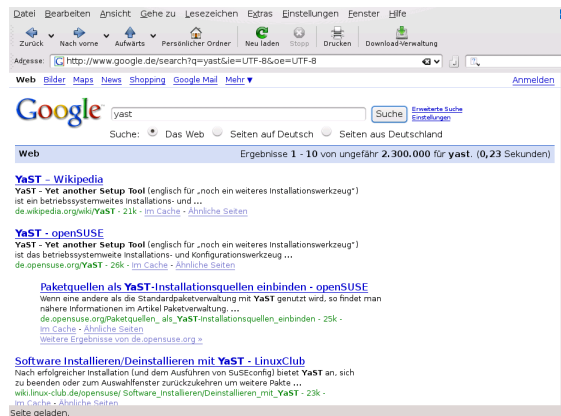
Datei Bearbeiten Ansicht Gehe zu Lesezeichen Extras Einstellungen Fenster Hilfe

Zurück Nach vorne Aufwärts Persönlicher Ordner Neu laden Stopp Drucken Download-Verwaltung

Adresse: http://www.google.de/search?q=yast&ie=UTF-8&oe=UTF-8

Web Bilder Maps News Shopping Google Mail Mehr ▼ Anmelden

Google yast Suche Erweiterte Suche Einstellungen

Suche: Das Web Seiten auf Deutsch Seiten aus Deutschland

Web Ergebnisse 1 - 10 von ungefähr 2.300.000 für yast. (0,23 Sekunden)

YaST - Wikipedia
YaST - Yet another Setup Tool (englisch für „noch ein weiteres Installationswerkzeug")
ist ein betriebssystemweites Installations- und ...
de.wikipedia.org/wiki/YaST - 21k - Im Cache - Ähnliche Seiten

YaST - openSUSE
YaST - Yet another Setup Tool (englisch für „noch ein weiteres Installationswerkzeug")
ist das betriebssystemweite Installations- und Konfigurationswerkzeug ...
de.opensuse.org/YaST - 26k - Im Cache - Ähnliche Seiten

Paketquellen als YaST-Installationsquellen einbinden - openSUSE
Wenn eine andere als die Standardpaketverwaltung mit YaST genutzt wird, so findet man nähere Informationen im Artikel Paketverwaltung. ...
de.opensuse.org/Paketquellen_als_YaST-Installationsquellen_einbinden - 25k -
Im Cache - Ähnliche Seiten
Weitere Ergebnisse von de.opensuse.org »

Software Installieren/Deinstallieren mit YaST - LinuxClub
Nach erfolgreicher Installation (und dem Ausführen von SuSEconfig) bietet YaST an, sich zu beenden oder zum Auswahlfenster zurückzukehren um weitere Pakte ...
wiki.linux-club.de/opensuse/ Software_Installieren/Deinstallieren_mit_YaST - 23k -
Im Cache - Ähnliche Seiten

Seite geladen.